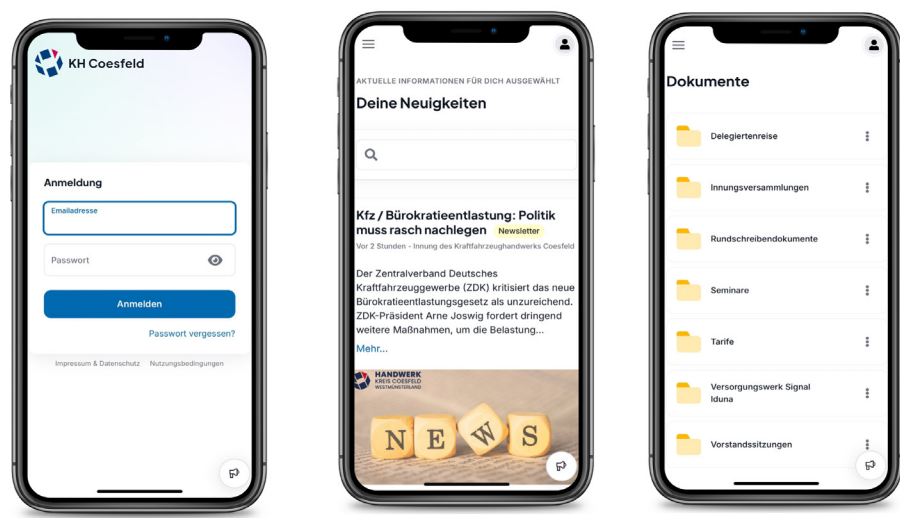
KH Coesfeld

Anmeldung

Emailadresse

Passwort

Anmelden

Passwort vergessen?

Impressum & Datenschutz Nutzungsbedingungen

AKTUELLE INFORMATIONEN FÜR DICH AUSGEWÄHLT

Deine Neuigkeiten

Kfz / Bürokratieentlastung: Politik muss rasch nachlegen Newsletter

Vor 2 Stunden - Innung des Kraftfahrzeughandwerks Coesfeld

Der Zentralverband Deutsches Kraftfahrzeuggewerbe (ZDK) kritisiert das neue Bürokratieentlastungsgesetz als unzureichend. ZDK-Präsident Arne Joswig fordert dringend weitere Maßnahmen, um die Belastung...

Mehr...

HANDWERK KREIS COESFELD WESTMÜNSTERLAND

NEWS

Dokumente

Delegiertenreise

Innungsversammlungen

Rundschreibendokumente

Seminare

Tarife

Versorgungswerk Signal Iduna

Vorstandssitzungen